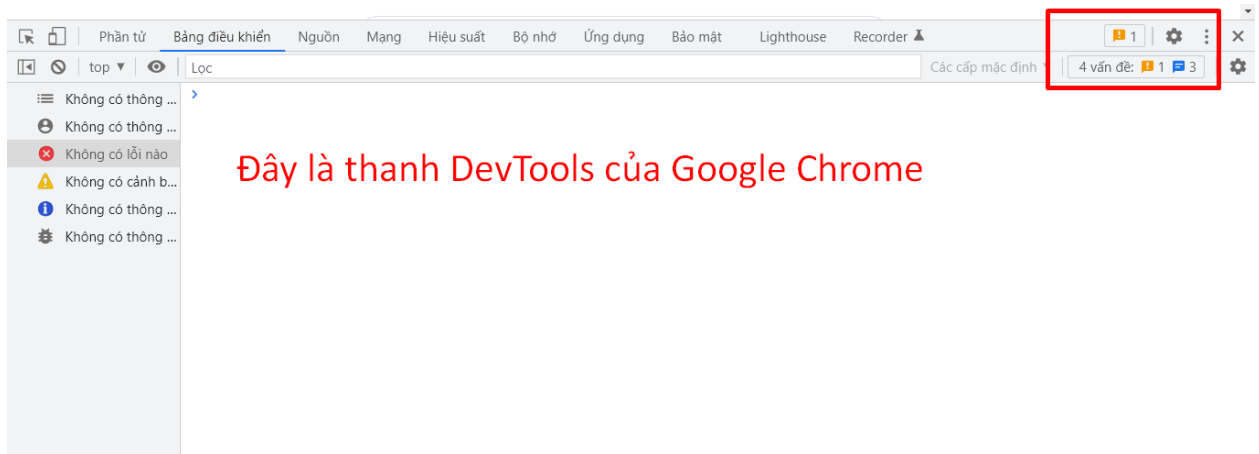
Phần tử Bảng điều khiển Nguồn Mạng Hiệu suất Bộ nhớ Ứng dụng Bảo mật Lighthouse Recorder 1

top ▼ Lọc Các cấp mặc định ▼ 4 vấn đề: 1 3

Không có thông ...
Không có thông ...
Không có lỗi nào
Không có cảnh b...
Không có thông ...
Không có thông ...

Đây là thanh DevTools của Google Chrome